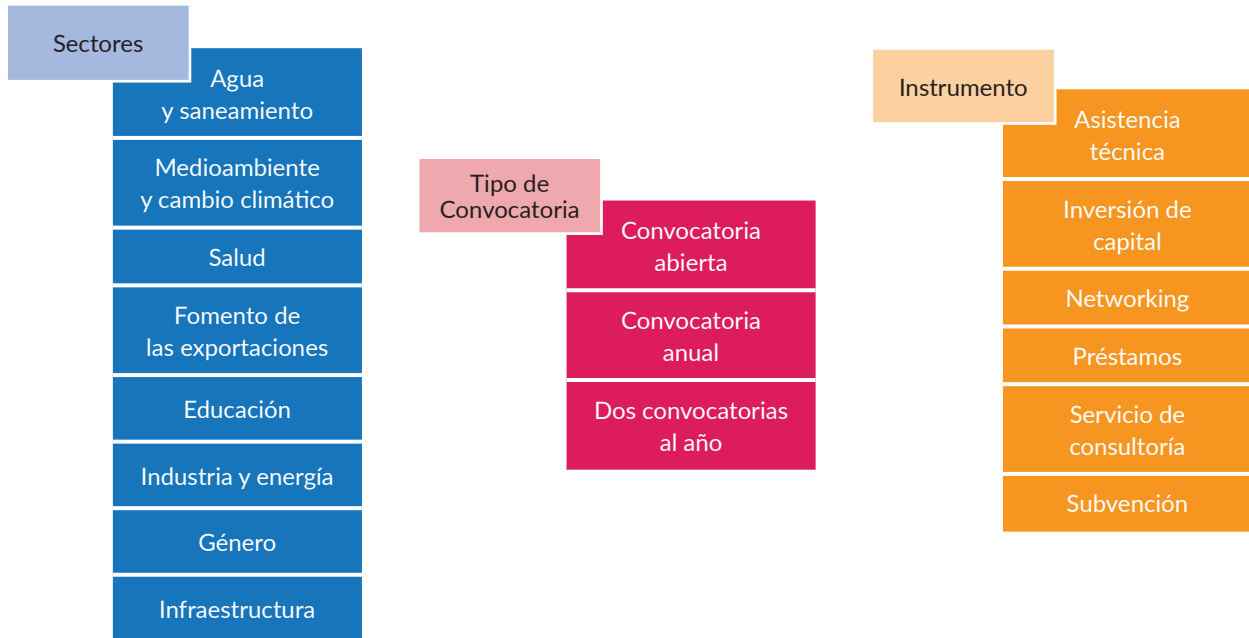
Sectores

Agua y saneamiento

Medioambiente y cambio climático

Salud

Fomento de las exportaciones

Educación

Industria y energía

Género

Infraestructura

Tipo de Convocatoria

Convocatoria abierta

Convocatoria anual

Dos convocatorias al año

Instrumento

Asistencia técnica

Inversión de capital

Networking

Préstamos

Servicio de consultoría

Subvención